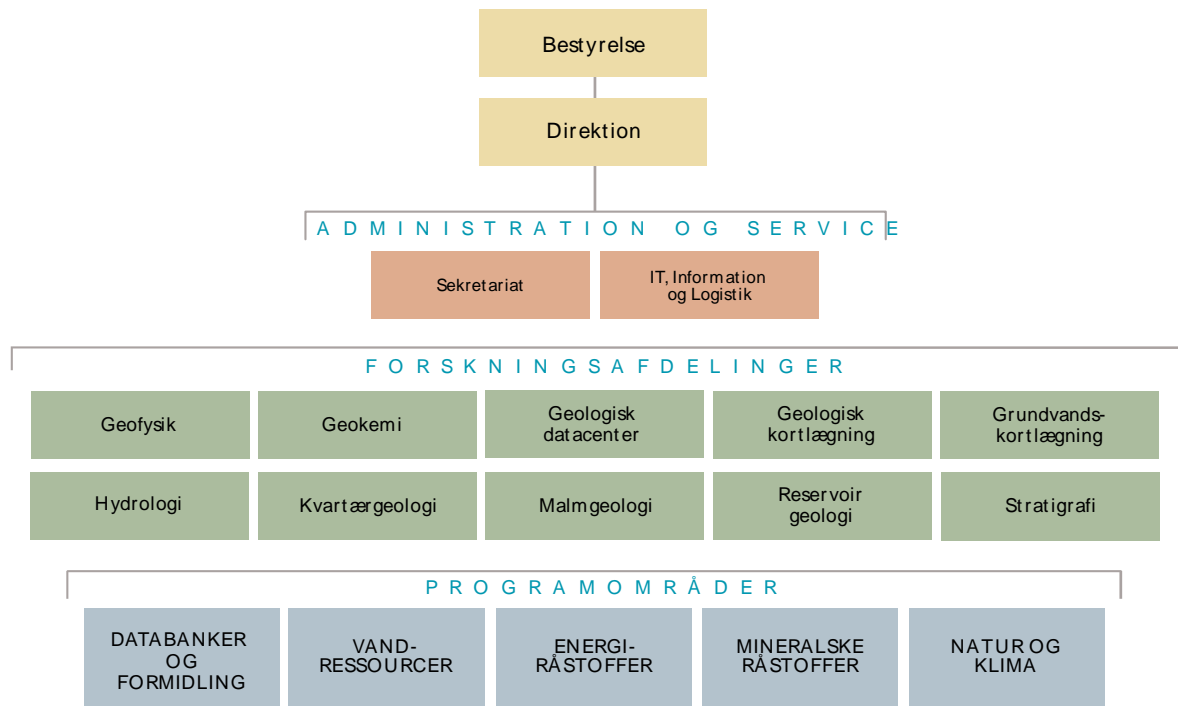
Bestyrelse

Direktion

ADMINISTRATION OG SERVICE

Sekretariat

IT, Information og Logistik

FORSKNINGSAFDELINGER

Geofysik

Geokemi

Geologisk datacenter

Geologisk kortlægning

Grundvandskortlægning

Hydrologi

Kvartærgeologi

Malmgeologi

Reservoir geologi

Stratigrafi

PROGRAMOMRÅDER

DATABANKER OG FORMIDLING

VAND-RESSOURCER

ENERGI-RÅSTOFFER

MINERALSKE RÅSTOFFER

NATUR OG KLIMA